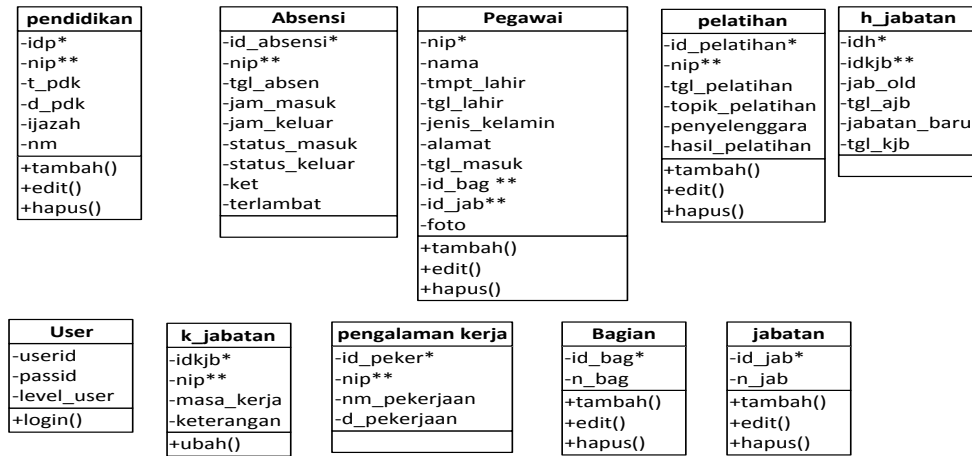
pendidikan
-idp*
-nip**
-t_pdk
-d_pdk
-ijazah
-nm
+tambah()
+edit()
+hapus()

Absensi
-id_absensi*
-nip**
-tgl_absen
-jam_masuk
-jam_keluar
-status_masuk
-status_keluar
-ket
-terlambat

Pegawai
-nip*
-nama
-tmpt_lahir
-tgl_lahir
-jenis_kelamin
-alamat
-tgl_masuk
-id_bag **
-id_jab**
-foto
+tambah()
+edit()
+hapus()

pelatihan
-id_pelatihan*
-nip**
-tgl_pelatihan
-topik_pelatihan
-penyelenggara
-hasil_pelatihan
+tambah()
+edit()
+hapus()

h_jabatan
-idh*
-idkjb**
-jab_old
-tgl_ajb
-jabatan_baru
-tgl_kjb

User
-userid
-passid
-level_user
+login()

k_jabatan
-idkjb*
-nip**
-masa_kerja
-keterangan
+ubah()

pengalaman kerja
-id_peker*
-nip**
-nm_pekerjaan
-d_pekerjaan

Bagian
-id_bag*
-n_bag
+tambah()
+edit()
+hapus()

jabatan
-id_jab*
-n_jab
+tambah()
+edit()
+hapus()